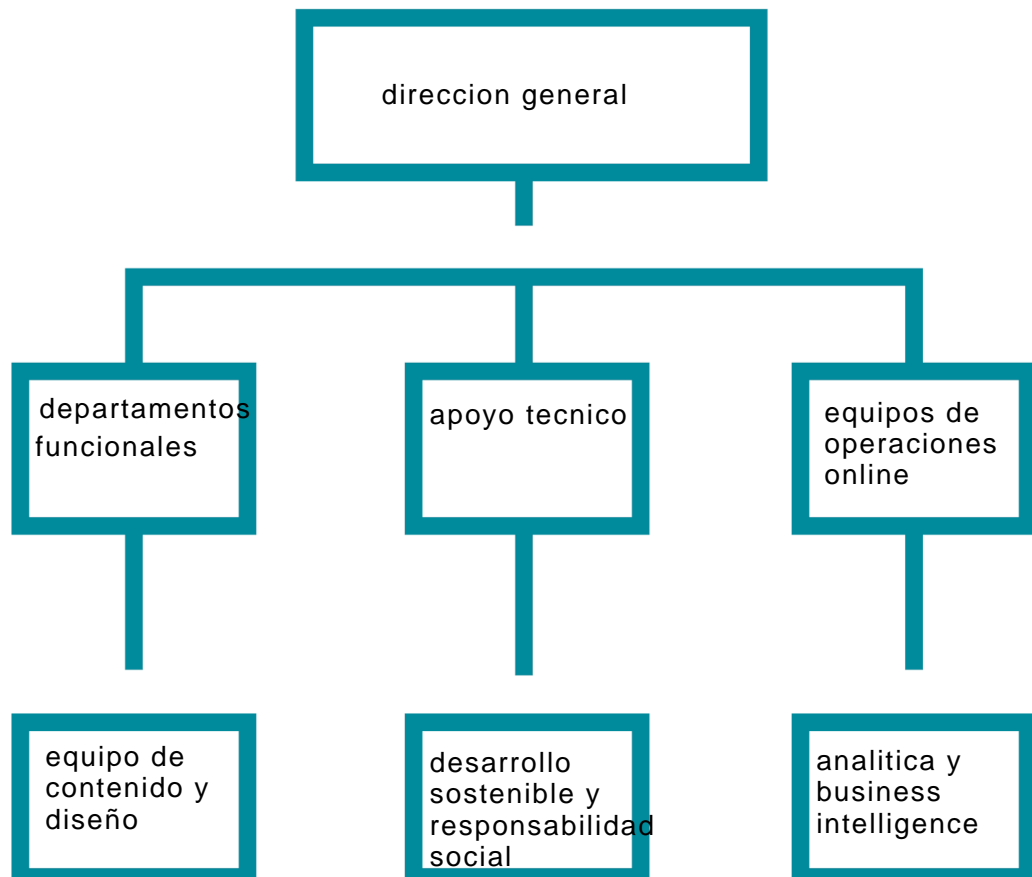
direccion general

departamentos funcionales

apoyo tecnico

equipos de operaciones online

equipo de contenido y diseño

desarrollo sostenible y responsabilidad social

analitica y business intelligence